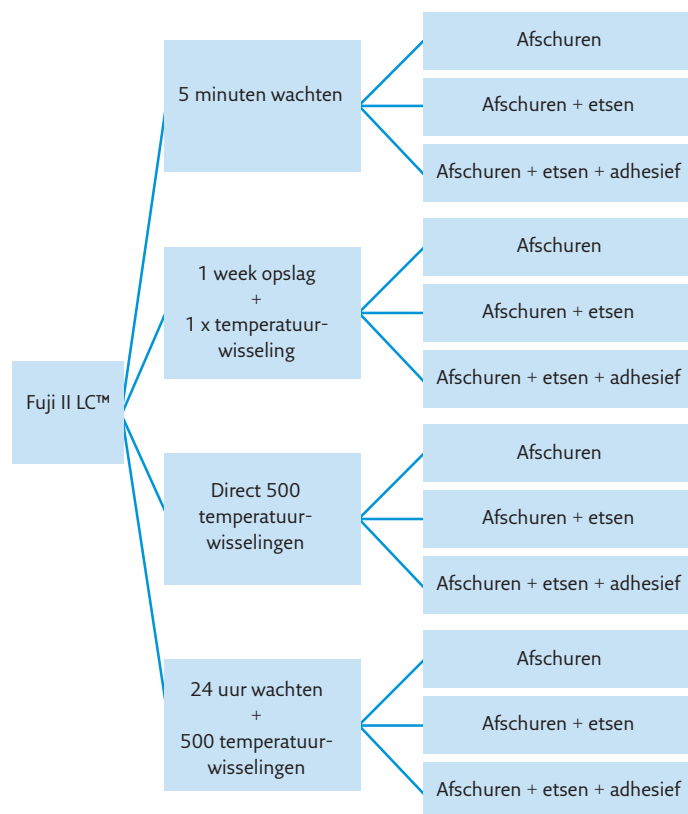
Fuji II LC™

5 minuten wachten

Afschuren

Afschuren + etsen

Afschuren + etsen + adhesief

1 week opslag
+
1 x temperatuurwisseling

Afschuren

Afschuren + etsen

Afschuren + etsen + adhesief

Direct 500 temperatuurwisselingen

Afschuren

Afschuren + etsen

Afschuren + etsen + adhesief

24 uur wachten
+
500 temperatuurwisselingen

Afschuren

Afschuren + etsen

Afschuren + etsen + adhesief